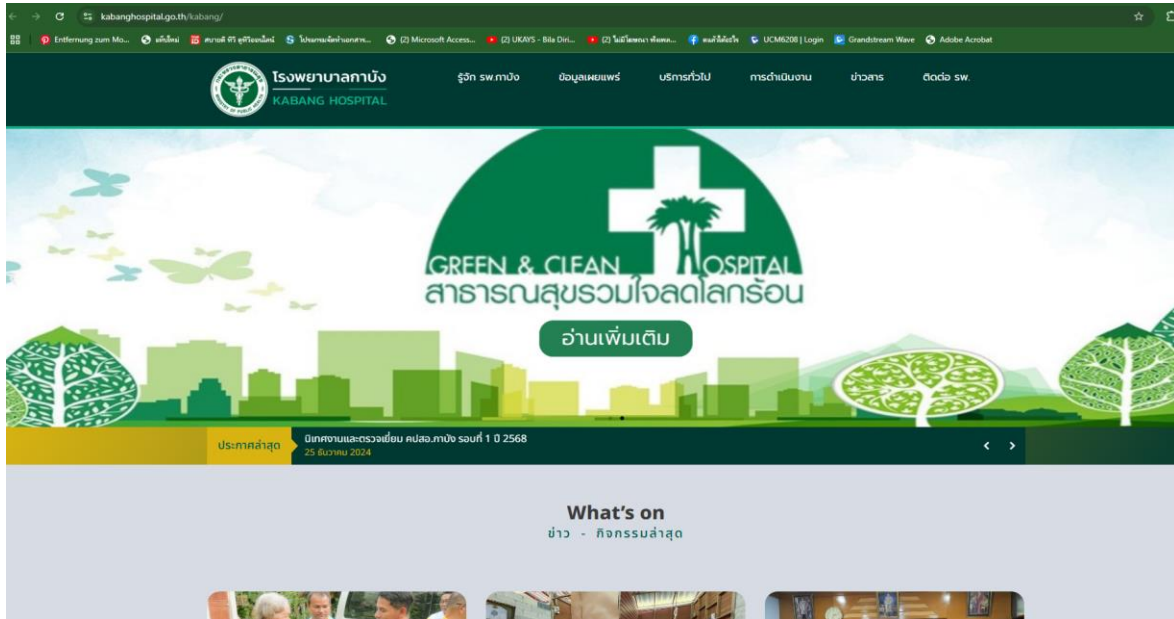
kabanghospital.go.th/kabang/

Entfernung zum Mo... ตัวอย่าง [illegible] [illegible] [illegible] (2) Microsoft Access... (2) UKAYS - Bila Diri... (2) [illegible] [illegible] UCM6208 | Login Grandstream Wave Adobe Acrobat

โรงพยาบาลกาบัง
KABANG HOSPITAL

รู้จัก รพ.กาบัง ข้อมูลเผยแพร่ บริการทั่วไป การดำเนินงาน ข่าวสาร ติดต่อ รพ.

GREEN & CLEAN HOSPITAL
สาธารณสุขรวมใจลดโลกร้อน
อ่านเพิ่มเติม

ประกาศล่าสุด นิเทศงานและตรวจเยี่ยม คปสอ.กาบัง รอบที่ 1 ปี 2568
25 ธันวาคม 2024

What's on
ข่าว - กิจกรรมล่าสุด